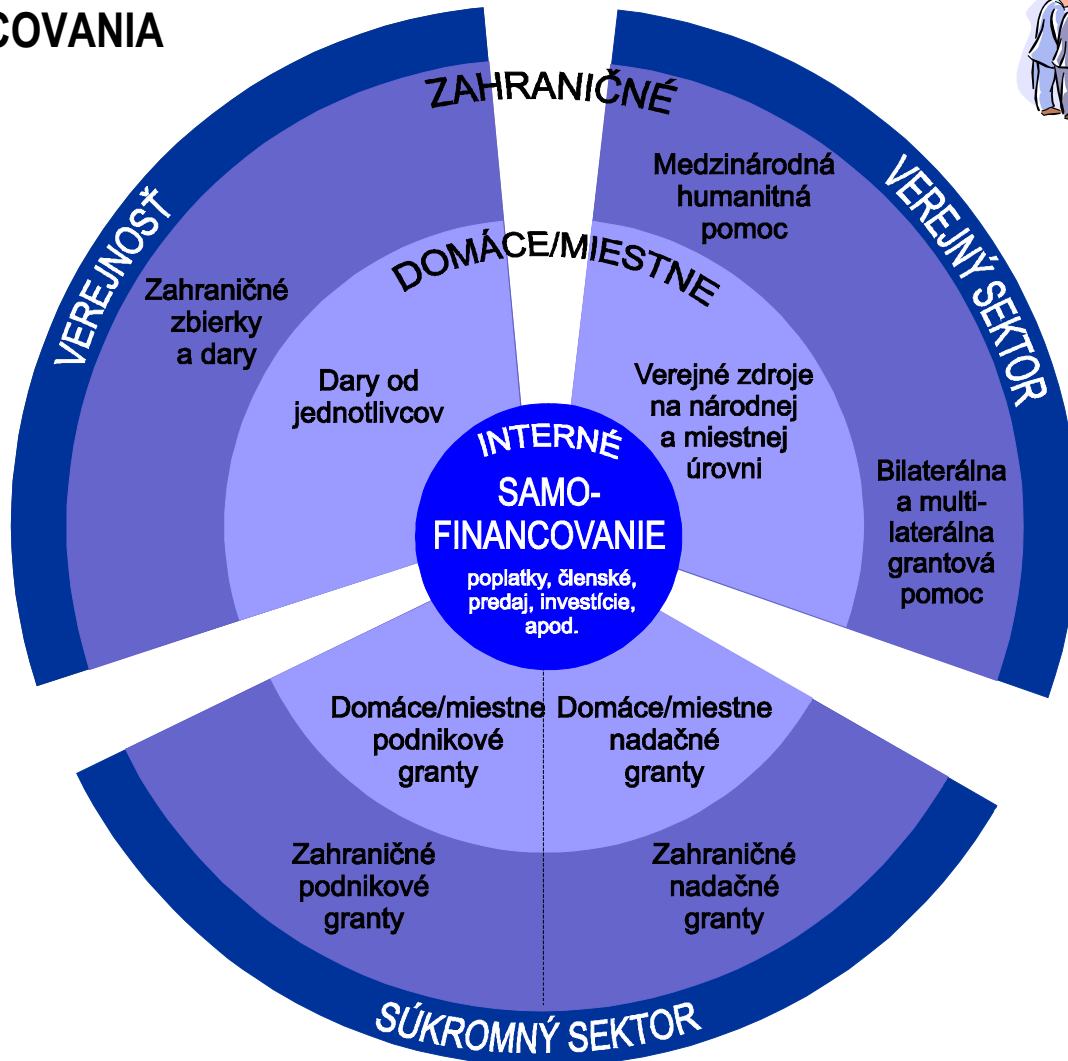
COVANIA

ZAHRANIČNÉ

VEREJNOSŤ

VEREJNÝ SEKTOR

Medzinárodná humanitná pomoc

DOMÁCE/MIESTNE

Zahraničné zbierky a dary

Dary od jednotlivcov

Verejné zdroje na národnej a miestnej úrovni

INTERNÉ

SAMO-FINANCOVANIE

poplatky, členské, predaj, investície, apod.

Bilaterálna a multilaterálna grantová pomoc

Domáce/miestne podnikové granty

Domáce/miestne nadačné granty

Zahraničné podnikové granty

Zahraničné nadačné granty

SÚKROMNÝ SEKTOR